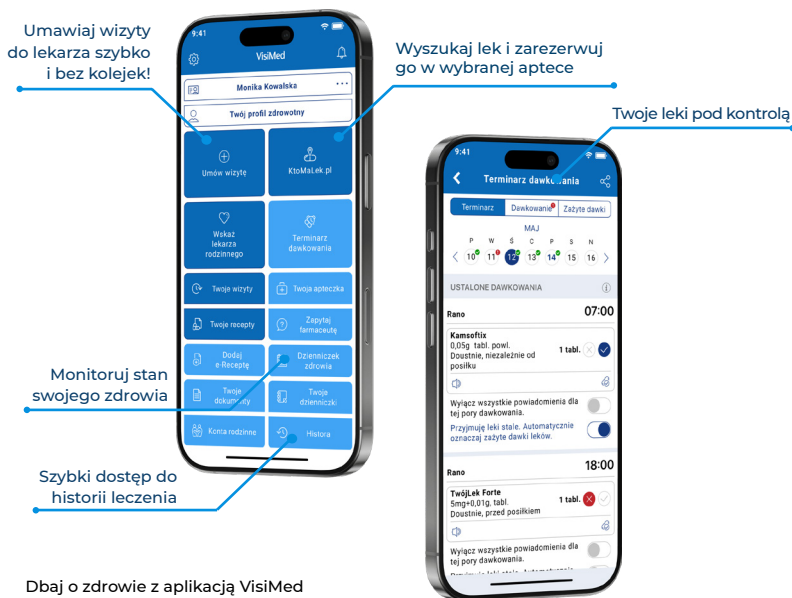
Umawiaj wizyty do lekarza szybko i bez kolejek!

Wyszukaj lek i zarezerwuj go w wybranej aptece

Twoje leki pod kontrolą

Monitoruj stan swojego zdrowia

Szybki dostęp do historii leczenia

Dbaj o zdrowie z aplikacją VisiMed

9:41
VisiMed
Monika Kowalska
Twój profil zdrowotny
Umów wizytę
KtoMaLek.pl
Wskaż lekarza rodzinnego
Terminarz dawkowania
Twoje wizyty
Twoja apteczka
Twoje recepty
Zapytaj farmaceutę
Dodaj e-Receptę
Dzienniczek zdrowia
Twoje dokumenty
Twoje dzienniczki
Konta rodzinne
Historia

9:41
Terminarz dawkowania
Terminarz
Dawkowanie
Zażyte dawki
MAJ
P W Ś C P S N
10 11 12 13 14 15 16
USTALONE DAWKOWANIA
Rano
07:00
Kamsoftix
0,05g tabl. powl.
Doustnie, niezależnie od posiłku
1 tabl.
Wyłącz wszystkie powiadomienia dla tej pory dawkowania.
Przyjmuję leki stale. Automatycznie oznaczaj zażyte dawki leków.
Rano
18:00
TwójLek Forte
5mg+0,01g. tabl.
Doustnie, przed posiłkiem
1 tabl.
Wyłącz wszystkie powiadomienia dla tej pory dawkowania.
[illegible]